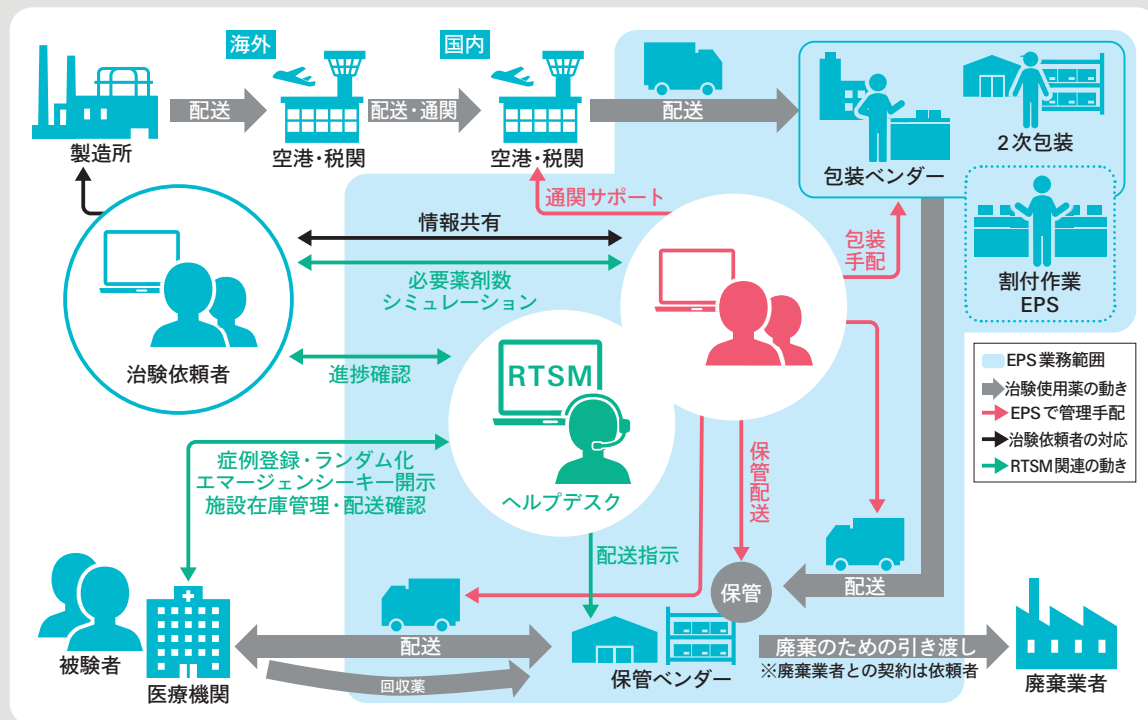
海外

国内

製造所

配送

空港・税関

配送・通関

空港・税関

配送

包装ベンダー

2次包装

通関サポート

情報共有

包装手配

必要薬剤数シミュレーション

割付作業 EPS

治験依頼者

進捗確認

RTSM

EPS業務範囲

治験使用薬の動き

EPSで管理手配

治験依頼者の対応

RTSM関連の動き

症例登録・ランダム化
エマージェンシーキー開示
施設在庫管理・配送確認

ヘルプデスク

保管配送

配送指示

保管

配送

被験者

医療機関

配送

回収薬

保管ベンダー

廃棄のための引き渡し
※廃棄業者との契約は依頼者

廃棄業者